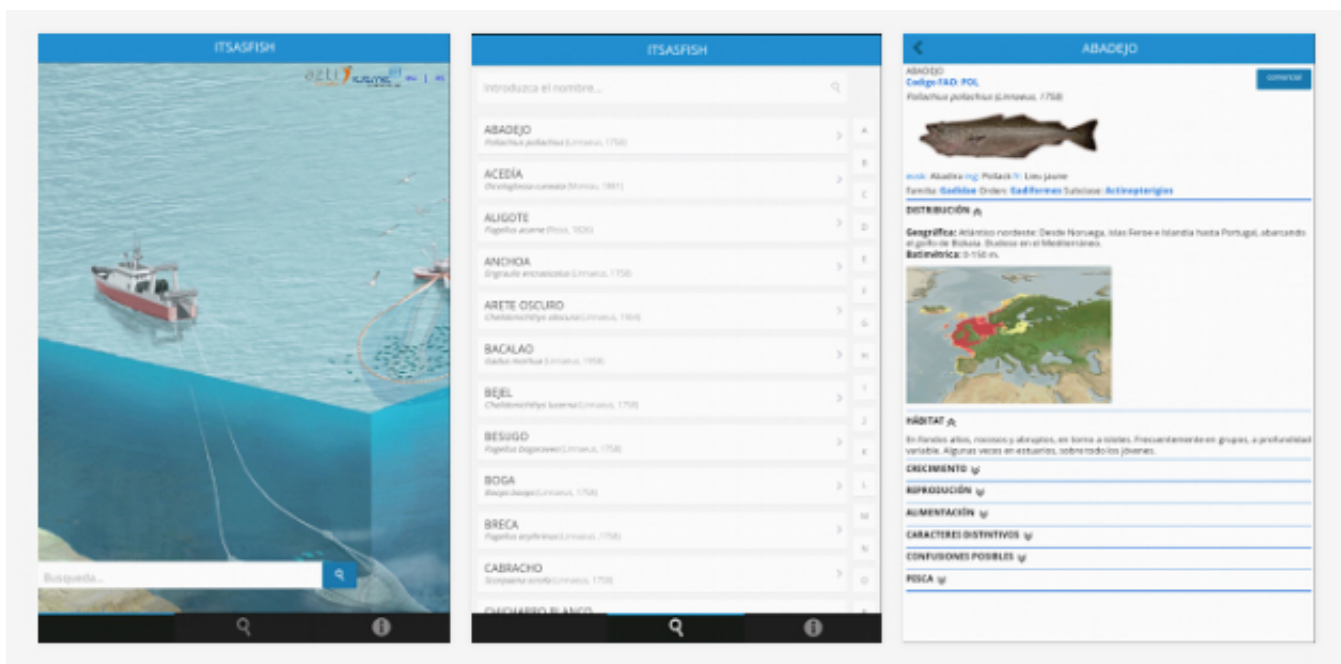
ITSASFISH

azti

Busqueda...

ITSASFISH

Introduzca el nombre...

ABADEJO
Pollachius pollachius (Linnaeus, 1758)

ACEDÍA
Dicologlossa cuneata (Moreau, 1881)

ALIGOTE
Pagellus acarne (Risso, 1826)

ANCHOA
Engraulis encrasicolus (Linnaeus, 1758)

ARETE OSCURO
Chelidonichthys obscurus (Linnaeus, 1764)

BACALAO
Gadus morhua (Linnaeus, 1758)

BEJEL
Chelidonichthys lucerna (Linnaeus, 1758)

BESUGO
Pagellus bogaraveo (Linnaeus, 1758)

BOGA
Boops boops (Linnaeus, 1758)

BRECA
Pagellus erythrinus (Linnaeus, 1758)

CABRACHO
Scorpaena scrofa (Linnaeus, 1758)

A B C D E F G H I J K L M N O

ABADEJO

ABADEJO
Código FAO: POL
Pollachius pollachius (Linnaeus, 1758)

Comerciar

eusk: Abadira ing: Pollack fr: Lieu jaune
Familia: Gadidae Orden: Gadiformes Subclase: Actinopterigios

DISTRIBUCIÓN

Geográfica: Atlántico nordeste: Desde Noruega, Islas Feroe e Islandia hasta Portugal, abarcando el golfo de Bizkaia. Disperso en el Mediterráneo.
Batimétrica: 0-150 m.

HÁBITAT

En fondos altos, rocosos y abruptos, en torno a islotes. Frecuentemente en grupos, a profundidad variable. Algunas veces en estuarios, sobre todo los jóvenes.

CRECIMIENTO
REPRODUCCIÓN
ALIMENTACIÓN
CARACTERES DISTINTIVOS
CONFUSIONES POSIBLES
PESCA